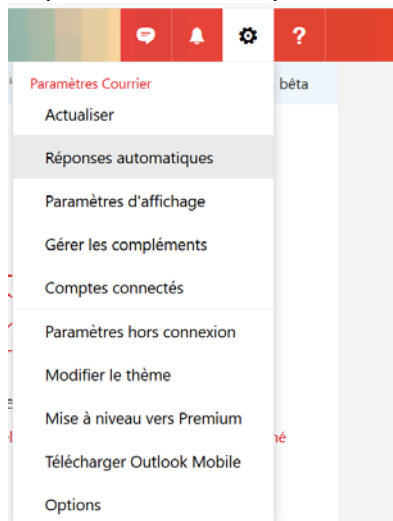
?

Paramètres Courrier

Actualiser

Réponses automatiques

Paramètres d'affichage

Gérer les compléments

Comptes connectés

Paramètres hors connexion

Modifier le thème

Mise à niveau vers Premium

Télécharger Outlook Mobile

Options

bêta

né